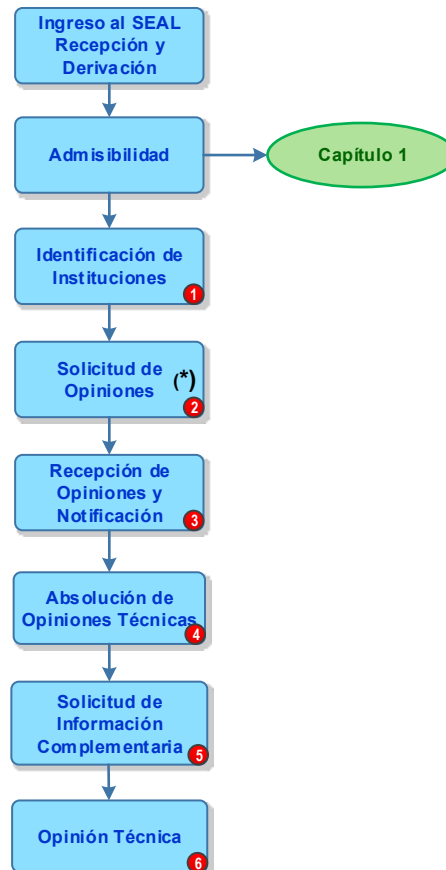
Ingreso al SEAL Recepción y Derivación

Admisibilidad

Capítulo 1

Identificación de Instituciones
1

Solicitud de Opiniones (*)
2

Recepción de Opiniones y Notificación
3

Absolución de Opiniones Técnicas
4

Solicitud de Información Complementaria
5

Opinión Técnica
6